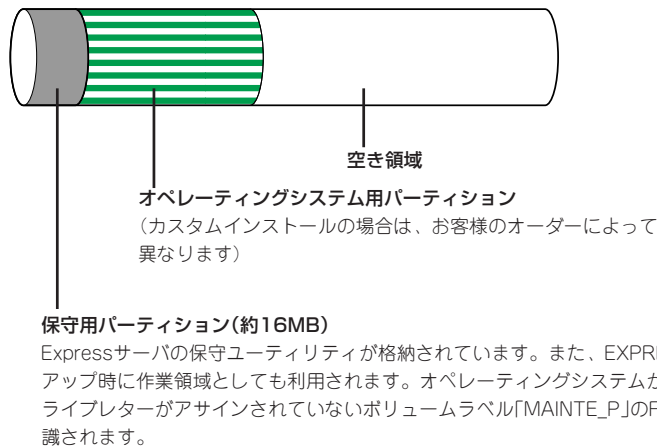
空き領域

オペレーティングシステム用パーティション

（カスタムインストールの場合は、お客様のオーダーによって異なります）

保守用パーティション（約16MB）

Expressサーバの保守ユーティリティが格納されています。また、EXPR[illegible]アップ時に作業領域としても利用されます。オペレーティングシステムか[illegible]ライブレターがアサインされていないボリュームラベル「MAINTE_P」のF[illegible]識されます。